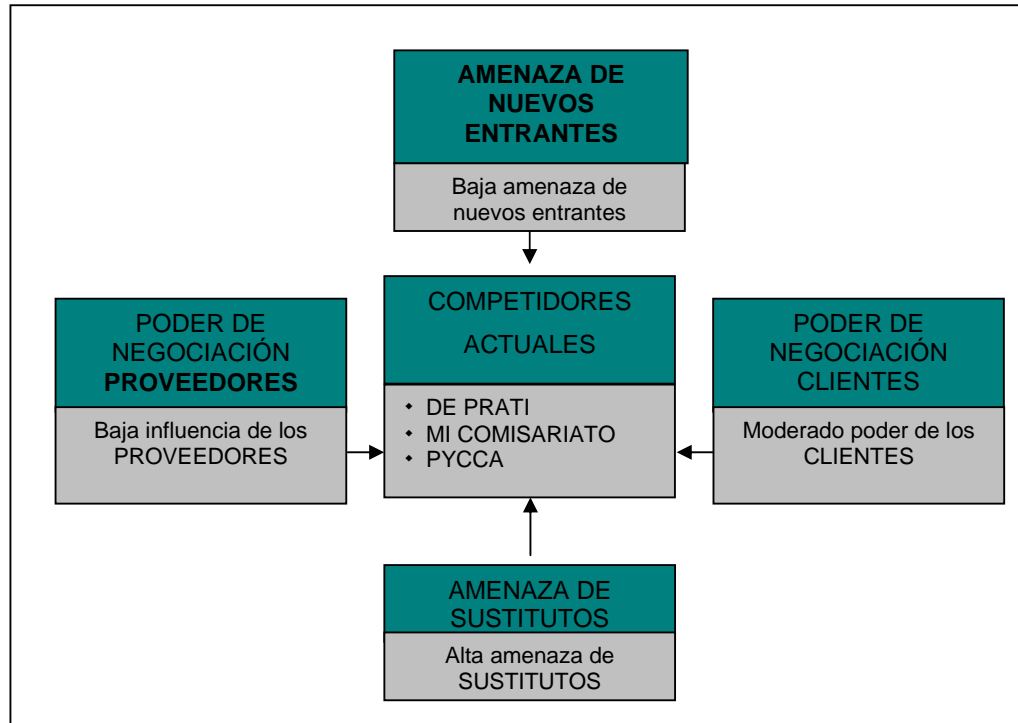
AMENAZA DE NUEVOS ENTRANTES

Baja amenaza de nuevos entrantes

PODER DE NEGOCIACIÓN PROVEEDORES

Baja influencia de los PROVEEDORES

COMPETIDORES ACTUALES

- DE PRATI
- MI COMISARIATO
- PYCCA

PODER DE NEGOCIACIÓN CLIENTES

Moderado poder de los CLIENTES

AMENAZA DE SUSTITUTOS

Alta amenaza de SUSTITUTOS